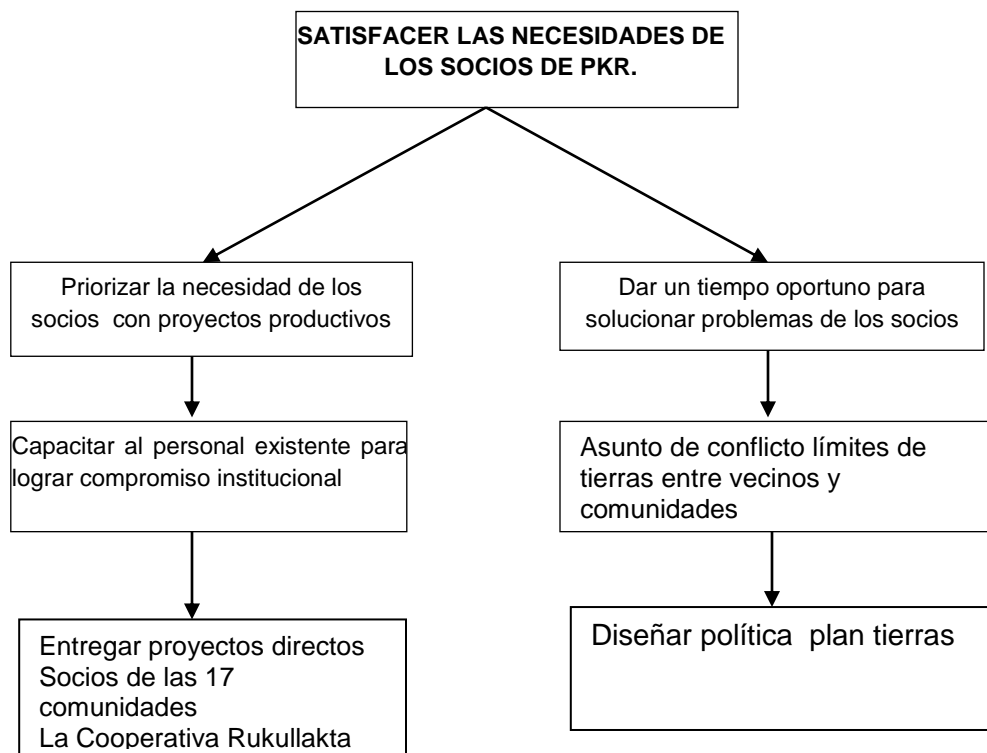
SATISFACER LAS NECESIDADES DE LOS SOCIOS DE PKR.

Priorizar la necesidad de los socios con proyectos productivos

Capacitar al personal existente para lograr compromiso institucional

Entregar proyectos directos
Socios de las 17 comunidades
La Cooperativa Rukullakta

Dar un tiempo oportuno para solucionar problemas de los socios

Asunto de conflicto límites de tierras entre vecinos y comunidades

Diseñar política plan tierras